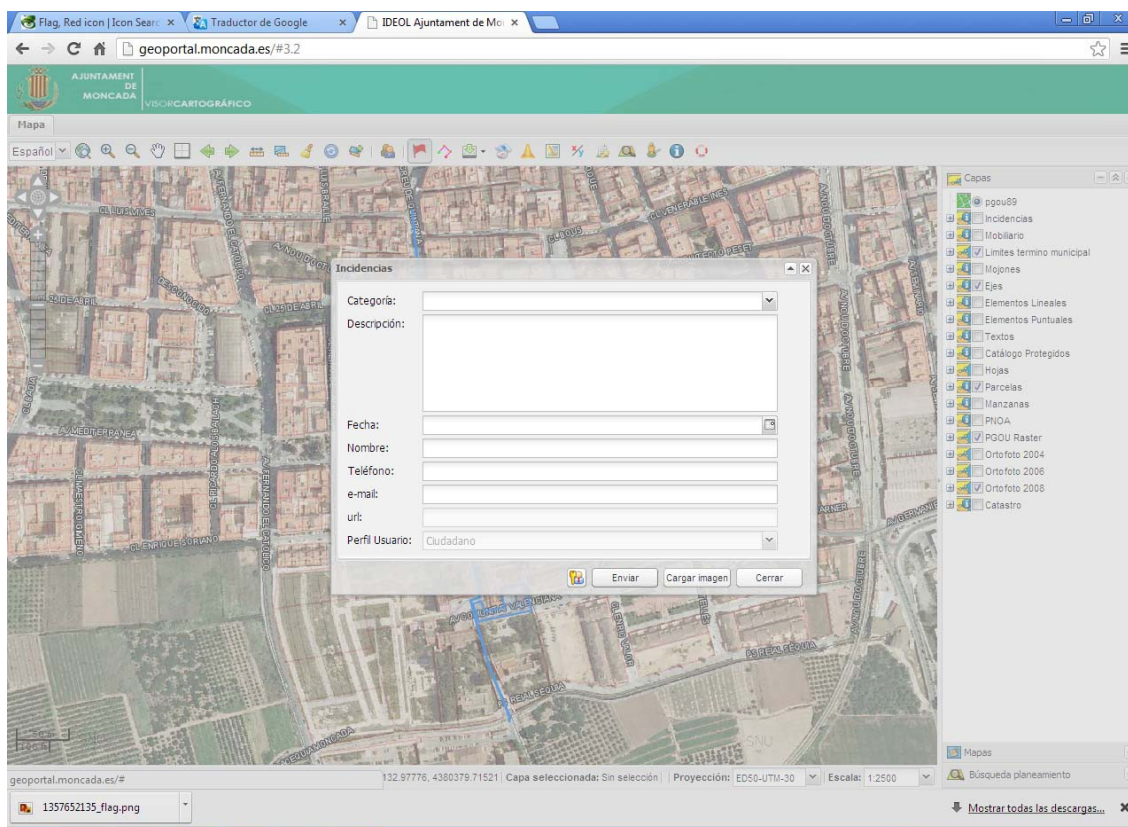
Flag, Red icon | Icon Searc ×
Traductor de Google ×
IDEOL Ajuntament de Mo ×

geoportal.moncada.es/#3.2

AJUNTAMENT DE MONCADA
VISORCARTOGRÁFICO

Mapa

Español

CL LLUIS VIVES
AV. FERNANDO EL CATOLICO
CL 2 DE ABRIL
AV. MEDITERRANEA
CL ENRIQUE SORIANO
AV. FERNANDO EL CATOLICO
AV. LLUNA VALLDIGNA
CL REAL SEQUIA
AV. GERMANIES
CL VENERABLE INES

Incidencias

Categoría:
Descripción:
Fecha:
Nombre:
Teléfono:
e-mail:
url:
Perfil Usuario: Ciudadano

Enviar
Cargar imagen
Cerrar

Capas
pgou89
Incidencias
Mobiliario
Limites termino municipal
Mojones
Ejes
Elementos Lineales
Elementos Puntuales
Textos
Catálogo Protegidos
Hojas
Parcelas
Manzanas
PNOA
PGOU Raster
Ortofoto 2004
Ortofoto 2006
Ortofoto 2008
Catastro

SNU

Mapas
Búsqueda planeamiento

geoportal.moncada.es/#
132.97776, 4380379.71521 | Capa seleccionada: Sin selección | Proyección: ED50-UTM-30 | Escala: 1:2500

1357652135_flag.png
Mostrar todas las descargas...